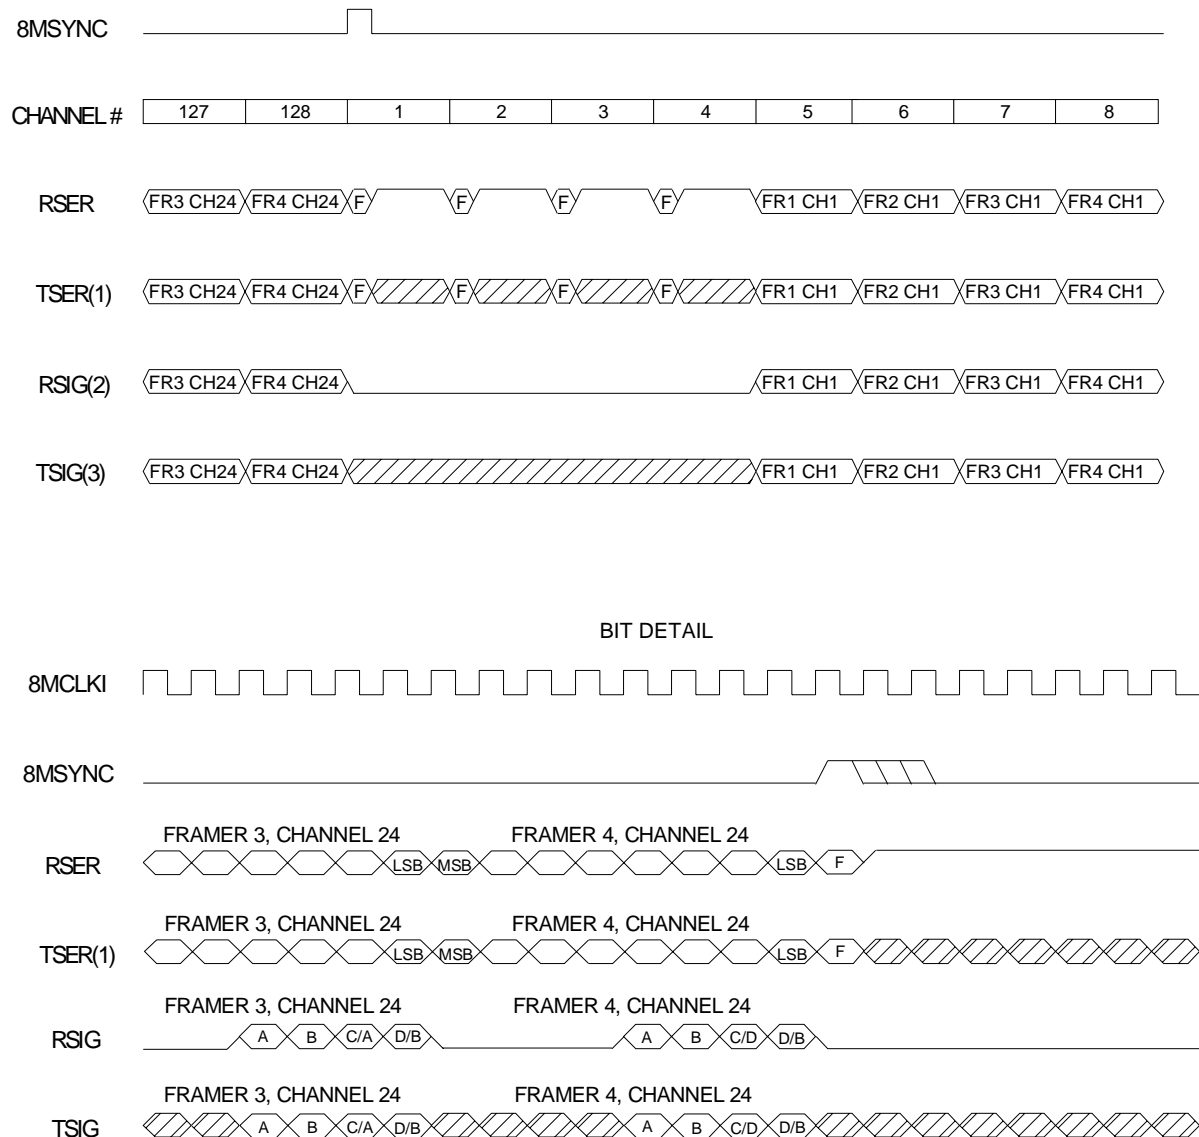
8MSYNC

CHANNEL #

| 127 | 128 | 1 | 2 | 3 | 4 | 5 | 6 | 7 | 8 |
|---|---|---|---|---|---|---|---|---|---|

RSER FR3 CH24 FR4 CH24 F F F F FR1 CH1 FR2 CH1 FR3 CH1 FR4 CH1

TSER(1) FR3 CH24 FR4 CH24 F F F F FR1 CH1 FR2 CH1 FR3 CH1 FR4 CH1

RSIG(2) FR3 CH24 FR4 CH24 FR1 CH1 FR2 CH1 FR3 CH1 FR4 CH1

TSIG(3) FR3 CH24 FR4 CH24 FR1 CH1 FR2 CH1 FR3 CH1 FR4 CH1

BIT DETAIL

8MCLKI

8MSYNC

RSER FRAMER 3, CHANNEL 24 LSB MSB FRAMER 4, CHANNEL 24 LSB F

TSER(1) FRAMER 3, CHANNEL 24 LSB MSB FRAMER 4, CHANNEL 24 LSB F

RSIG FRAMER 3, CHANNEL 24 A B C/A D/B FRAMER 4, CHANNEL 24 A B C/D D/B

TSIG FRAMER 3, CHANNEL 24 A B C/A D/B FRAMER 4, CHANNEL 24 A B C/D D/B